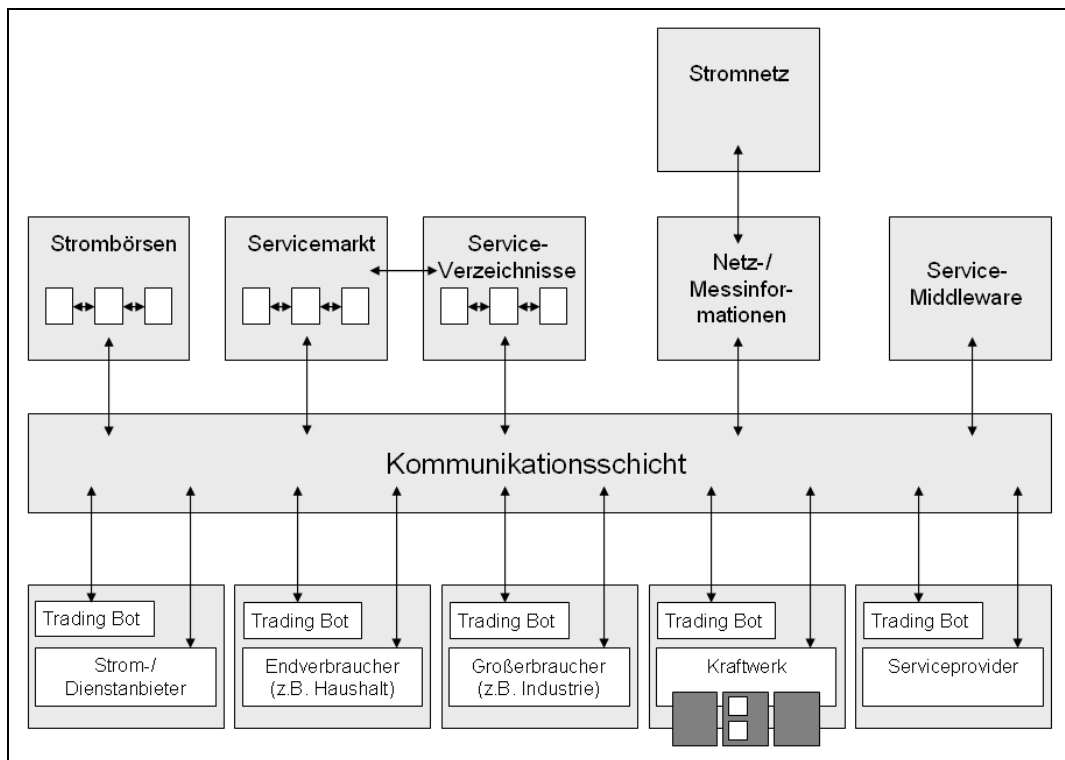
Stromnetz

Strombörsen

Servicemarkt

Service-Verzeichnisse

Netz-/Messinformationen

Service-Middleware

Kommunikationsschicht

Trading Bot

Strom-/Dienstanbieter

Trading Bot

Endverbraucher (z.B. Haushalt)

Trading Bot

Großerbraucher (z.B. Industrie)

Trading Bot

Kraftwerk

Trading Bot

Serviceprovider